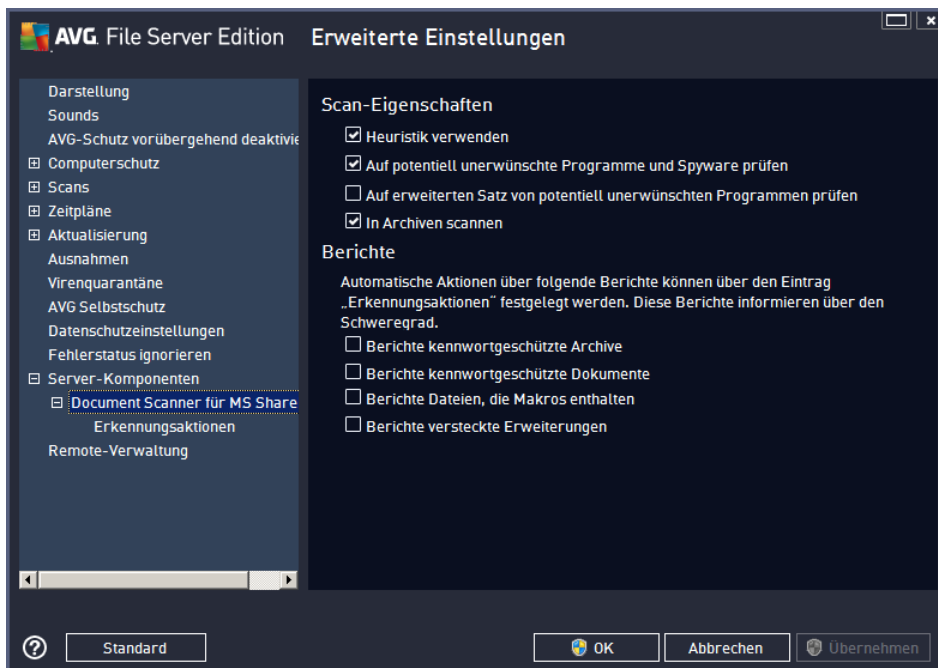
AVG. File Server Edition Erweiterte Einstellungen

Darstellung
Sounds
AVG-Schutz vorübergehend deaktivie
⊞ Computerschutz
⊞ Scans
⊞ Zeitpläne
⊞ Aktualisierung
Ausnahmen
Virenquarantäne
AVG Selbstschutz
Datenschutzeinstellungen
Fehlerstatus ignorieren
⊟ Server-Komponenten
⊟ Document Scanner für MS Share
Erkennungsaktionen
Remote-Verwaltung

Scan-Eigenschaften

☑ Heuristik verwenden
☑ Auf potentiell unerwünschte Programme und Spyware prüfen
☐ Auf erweiterten Satz von potentiell unerwünschten Programmen prüfen
☑ In Archiven scannen

Berichte

Automatische Aktionen über folgende Berichte können über den Eintrag „Erkennungsaktionen" festgelegt werden. Diese Berichte informieren über den Schweregrad.

☐ Berichte kennwortgeschützte Archive
☐ Berichte kennwortgeschützte Dokumente
☐ Berichte Dateien, die Makros enthalten
☐ Berichte versteckte Erweiterungen

Standard
OK
Abbrechen
Übernehmen